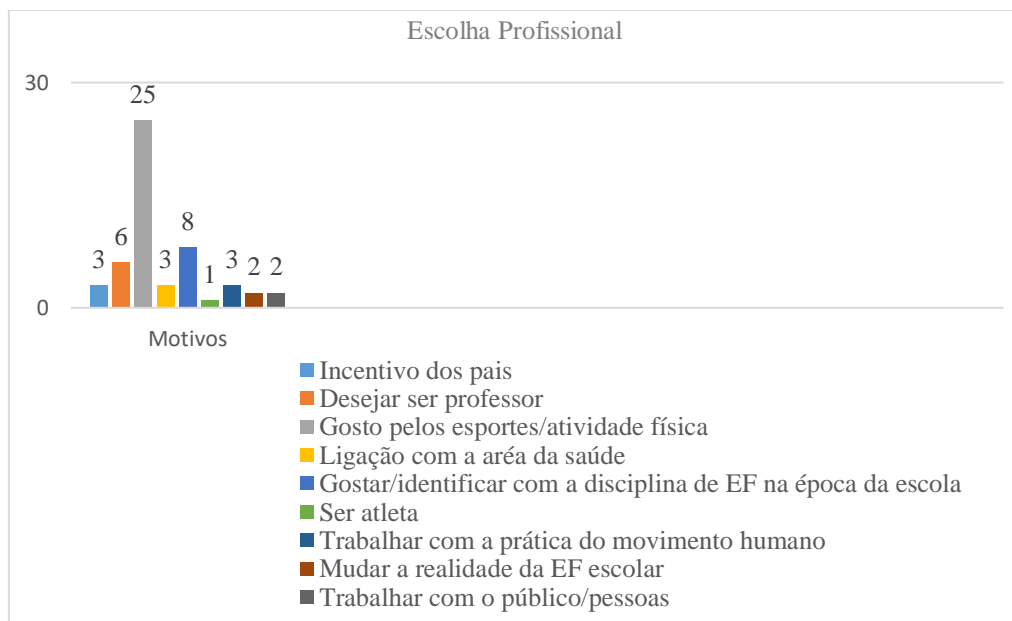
Escolha Profissional

30

0

3 6 25 3 8 1 3 2 2

Motivos

Incentivo dos pais
Desejar ser professor
Gosto pelos esportes/atividade física
Ligação com a aréa da saúde
Gostar/identificar com a disciplina de EF na época da escola
Ser atleta
Trabalhar com a prática do movimento humano
Mudar a realidade da EF escolar
Trabalhar com o público/pessoas